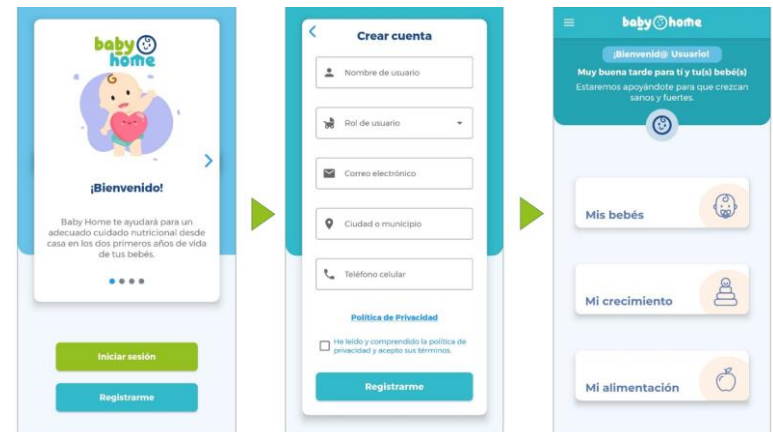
baby home

¡Bienvenido!

Baby Home te ayudará para un adecuado cuidado nutricional desde casa en los dos primeros años de vida de tus bebés.

Iniciar sesión

Registrarme

Crear cuenta

Nombre de usuario

Rol de usuario

Correo electrónico

Ciudad o municipio

Teléfono celular

Política de Privacidad

He leído y comprendido la política de privacidad y acepto sus términos.

Registrarme

baby home

¡Bienvenid@ Usuario!

Muy buena tarde para ti y tu(s) bebé(s)

Estaremos apoyándote para que crezcan sanos y fuertes.

Mis bebés

Mi crecimiento

Mi alimentación